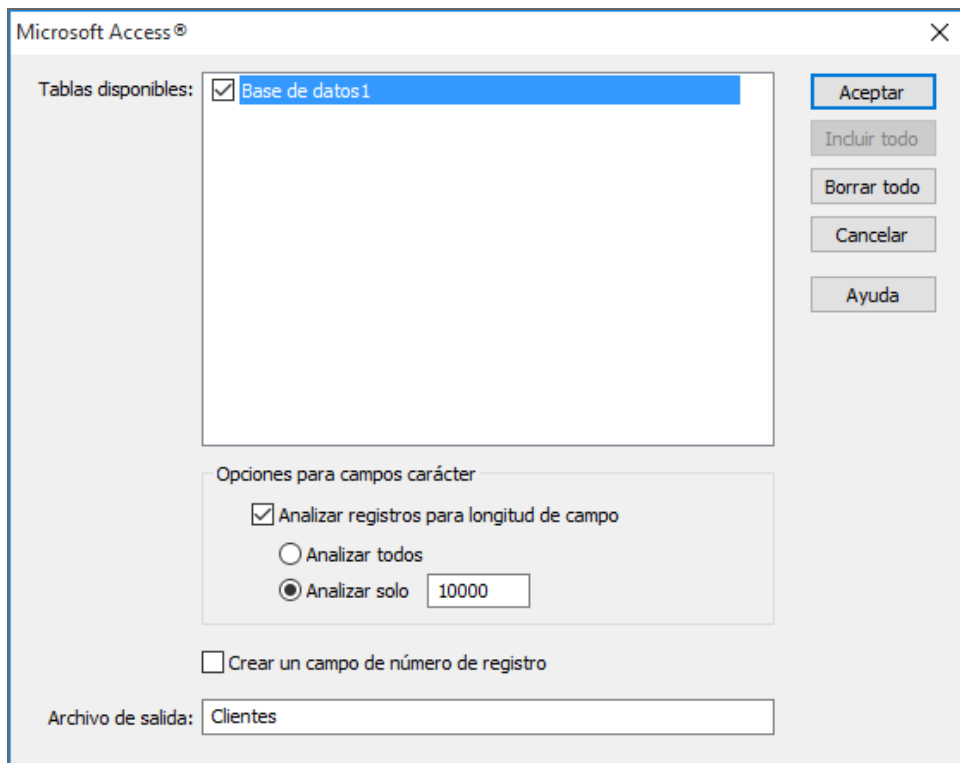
Microsoft Access®

Tablas disponibles:

Base de datos1

Aceptar

Incluir todo

Borrar todo

Cancelar

Ayuda

Opciones para campos carácter

Analizar registros para longitud de campo

Analizar todos

Analizar solo 10000

Crear un campo de número de registro

Archivo de salida: Clientes